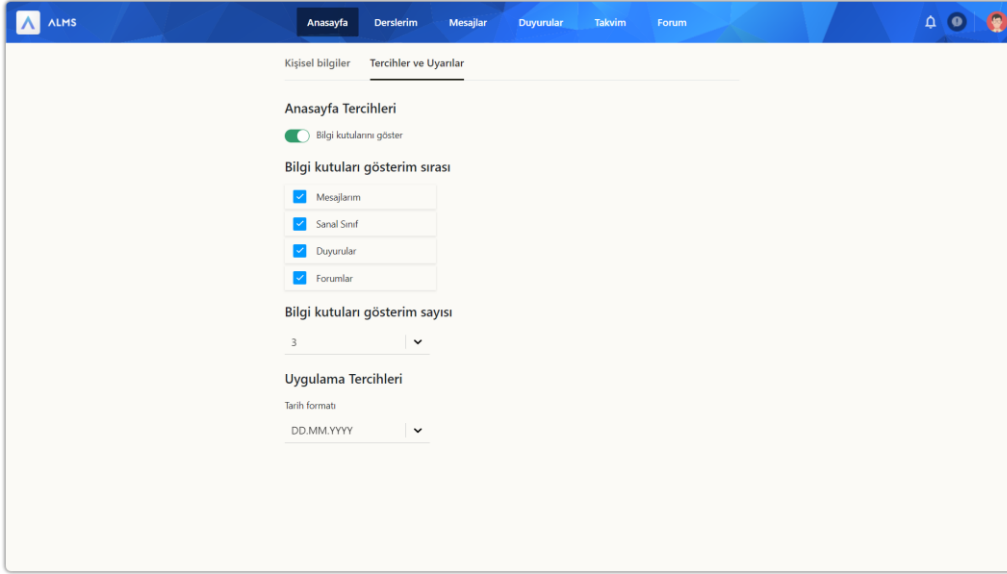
ALMS

Anasayfa Derslerim Mesajlar Duyurular Takvim Forum

Kişisel bilgiler Tercihler ve Uyarılar

Anasayfa Tercihleri

Bilgi kutularını göster

Bilgi kutuları gösterim sırası

Mesajlarım

Sanal Sınıf

Duyurular

Forumlar

Bilgi kutuları gösterim sayısı

3

Uygulama Tercihleri

Tarih formatı

DD.MM.YYYY